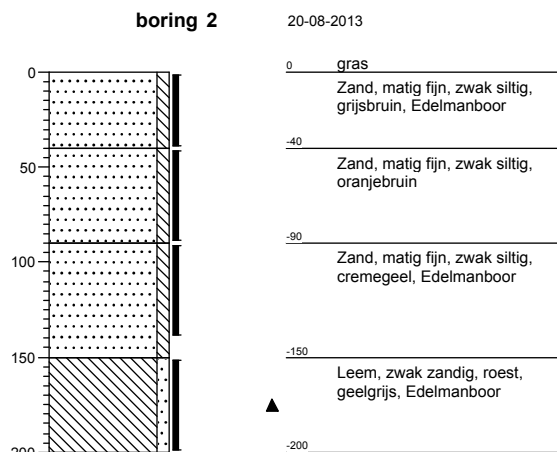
boring 2

20-08-2013

0
50
100
150
200

0 gras

Zand, matig fijn, zwak siltig, grijsbruin, Edelmanboor

-40

Zand, matig fijn, zwak siltig, oranjebruin

-90

Zand, matig fijn, zwak siltig, cremegeel, Edelmanboor

-150

Leem, zwak zandig, roest, geelgrijs, Edelmanboor

-200